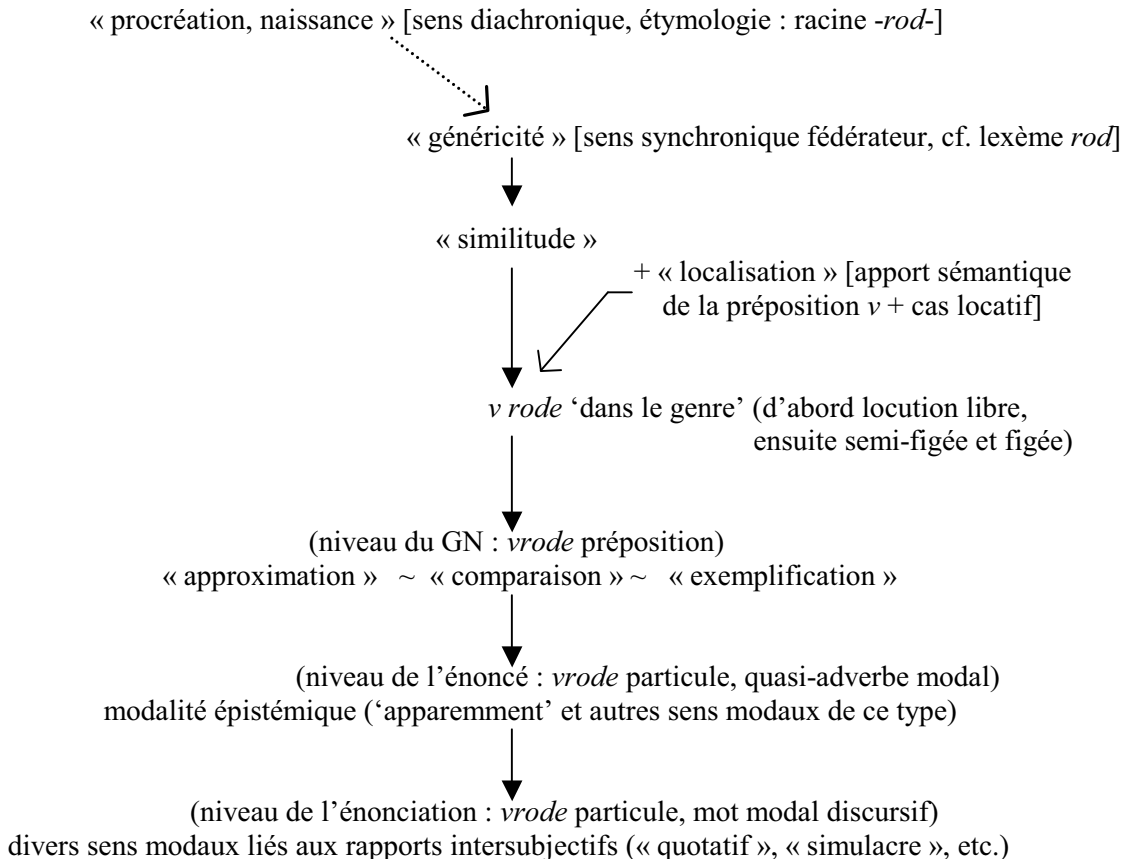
« procréation, naissance » [sens diachronique, étymologie : racine -*rod*-]

« généricité » [sens synchronique fédérateur, cf. lexème *rod*]

« similitude »

+ « localisation » [apport sémantique de la préposition *v* + cas locatif]

*v rode* 'dans le genre' (d'abord locution libre, ensuite semi-figée et figée)

(niveau du GN : *vrode* préposition)
« approximation » ~ « comparaison » ~ « exemplification »

(niveau de l'énoncé : *vrode* particule, quasi-adverbe modal)
modalité épistémique ('apparemment' et autres sens modaux de ce type)

(niveau de l'énonciation : *vrode* particule, mot modal discursif)
divers sens modaux liés aux rapports intersubjectifs (« quotatif », « simulacre », etc.)